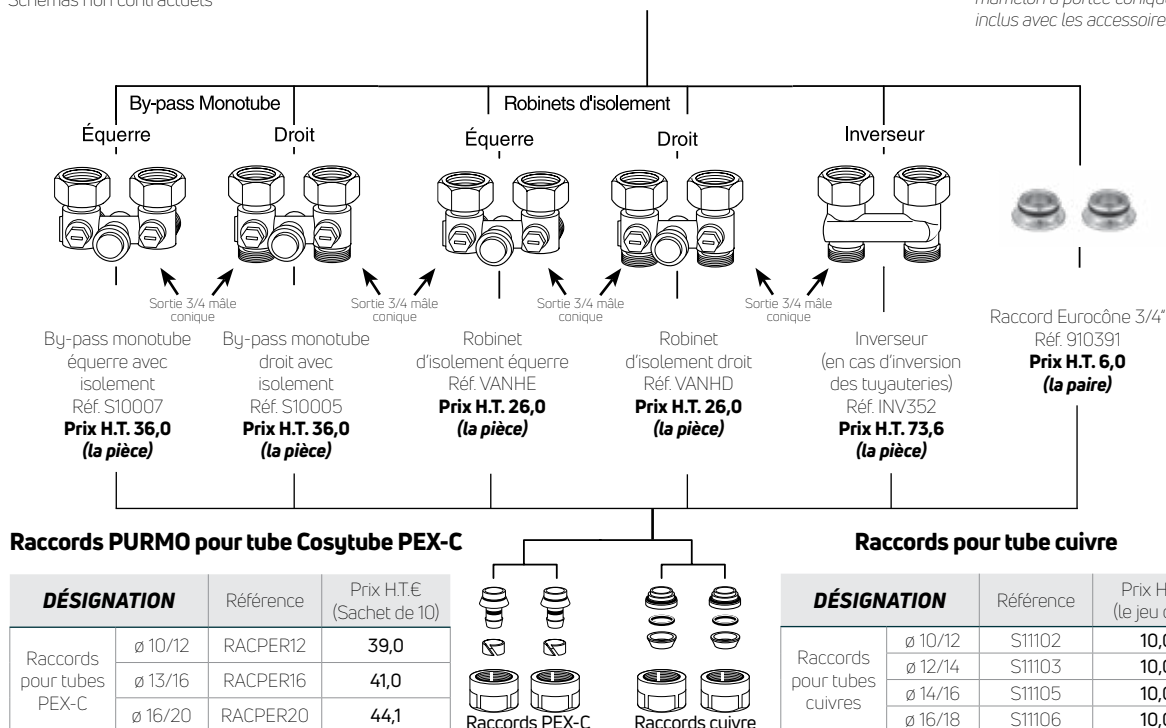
Schémas non contractuels

mamelon à portée conique inclus avec les accessoire

By-pass Monotube

Robinets d'isolement

Équerre

Droit

Équerre

Droit

Inverseur

Sortie 3/4 mâle conique

Sortie 3/4 mâle conique

Sortie 3/4 mâle conique

Sortie 3/4 mâle conique

By-pass monotube équerre avec isolement Réf. S10007 **Prix H.T. 36,0** ***(la pièce)***

By-pass monotube droit avec isolement Réf. S10005 **Prix H.T. 36,0** ***(la pièce)***

Robinet d'isolement équerre Réf. VANHE **Prix H.T. 26,0** ***(la pièce)***

Robinet d'isolement droit Réf. VANHD **Prix H.T. 26,0** ***(la pièce)***

Inverseur (en cas d'inversion des tuyauteries) Réf. INV352 **Prix H.T. 73,6** ***(la pièce)***

Raccord Eurocône 3/4" Réf. 910391 **Prix H.T. 6,0** ***(la paire)***

**Raccords PURMO pour tube Cosytube PEX-C**

| ***DÉSIGNATION*** | | Référence | Prix H.T.€ (Sachet de 10) |
|---|---|---|---|
| Raccords pour tubes PEX-C | ø 10/12 | RACPER12 | 39,0 |
| | ø 13/16 | RACPER16 | 41,0 |
| | ø 16/20 | RACPER20 | 44,1 |

Raccords PEX-C

Raccords cuivre

**Raccords pour tube cuivre**

| ***DÉSIGNATION*** | | Référence | Prix H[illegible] (le jeu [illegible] |
|---|---|---|---|
| Raccords pour tubes cuivres | ø 10/12 | S11102 | 10,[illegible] |
| | ø 12/14 | S11103 | 10,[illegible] |
| | ø 14/16 | S11105 | 10,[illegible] |
| | ø 16/18 | S11106 | 10,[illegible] |